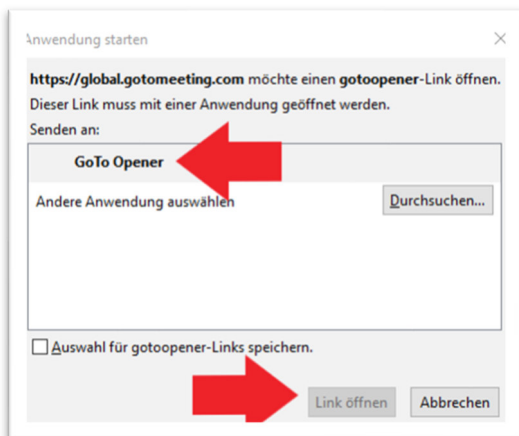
Anwendung starten

**https://global.gotomeeting.com** möchte einen **gotoopener**-Link öffnen.
Dieser Link muss mit einer Anwendung geöffnet werden.
Senden an:

**GoTo Opener**

Andere Anwendung auswählen

Durchsuchen...

Auswahl für gotoopener-Links speichern.

Link öffnen

Abbrechen